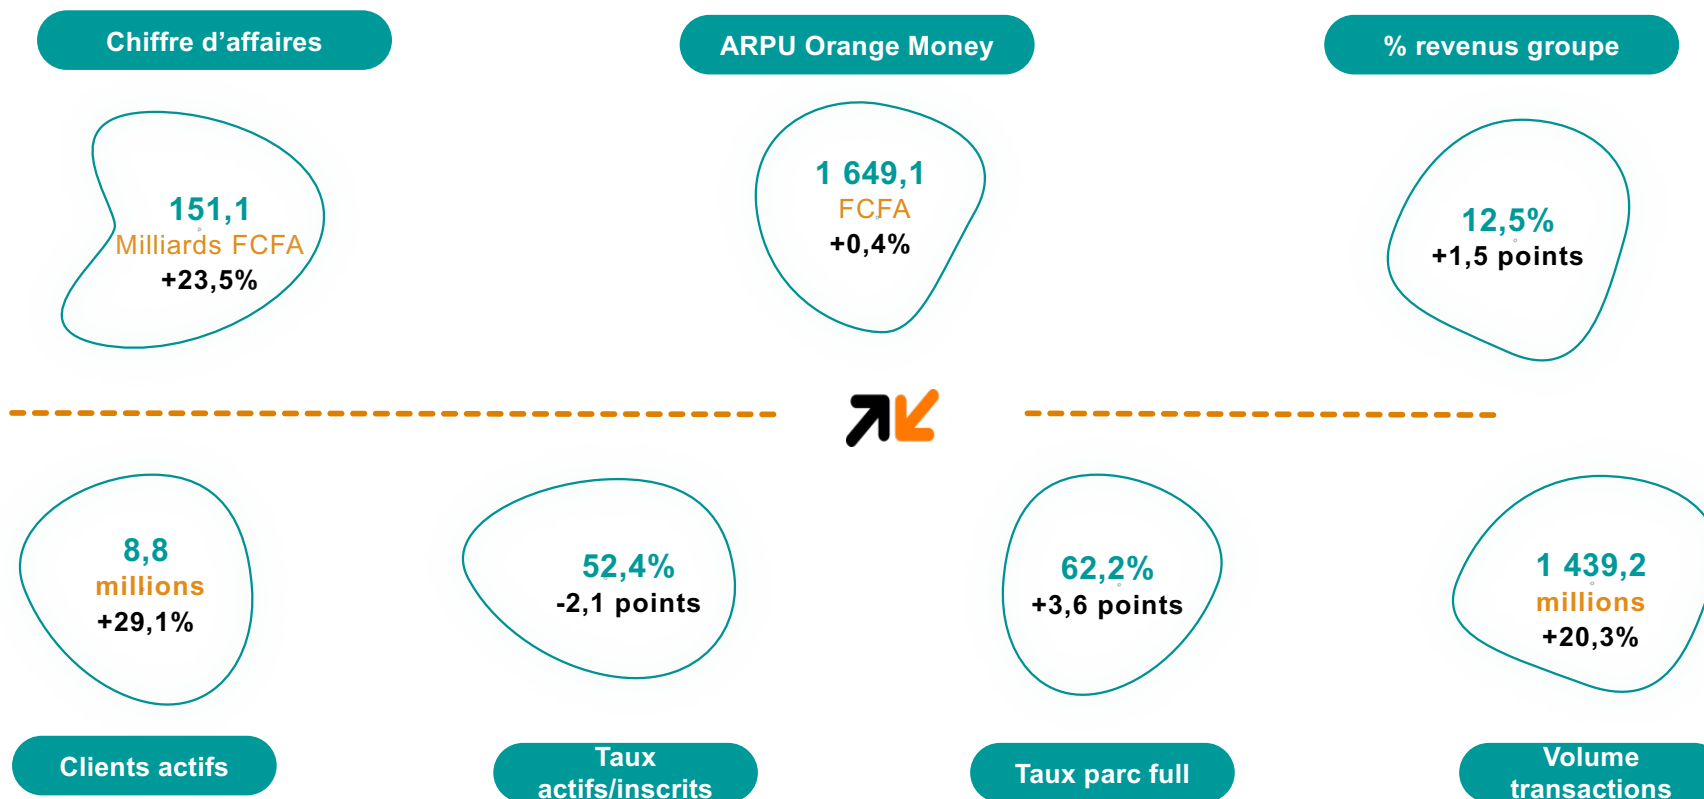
Chiffre d’affaires

151,1
Milliards FCFA
+23,5%

ARPU Orange Money

1 649,1
FCFA
+0,4%

% revenus groupe

12,5%
+1,5 points

8,8
millions
+29,1%

Clients actifs

52,4%
-2,1 points

Taux actifs/inscrits

62,2%
+3,6 points

Taux parc full

1 439,2
millions
+20,3%

Volume transactions